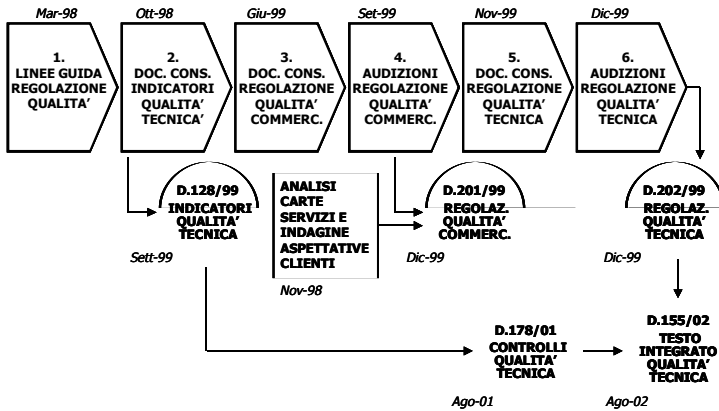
Mar-98
1. LINEE GUIDA REGOLAZIONE QUALITA'

Ott-98
2. DOC. CONS. INDICATORI QUALITA' TECNICA'

Giu-99
3. DOC. CONS. REGOLAZIONE QUALITA' COMMERC.

Set-99
4. AUDIZIONI REGOLAZIONE QUALITA' COMMERC.

Nov-99
5. DOC. CONS. REGOLAZIONE QUALITA' TECNICA

Dic-99
6. AUDIZIONI REGOLAZIONE QUALITA' TECNICA

D.128/99
INDICATORI QUALITA' TECNICA
Sett-99

ANALISI CARTE SERVIZI E INDAGINE ASPETTATIVE CLIENTI
Nov-98

D.201/99
REGOLAZ. QUALITA' COMMERC.
Dic-99

D.202/99
REGOLAZ. QUALITA' TECNICA
Dic-99

D.178/01
CONTROLLI QUALITA' TECNICA
Ago-01

D.155/02
TESTO INTEGRATO QUALITA' TECNICA
Ago-02